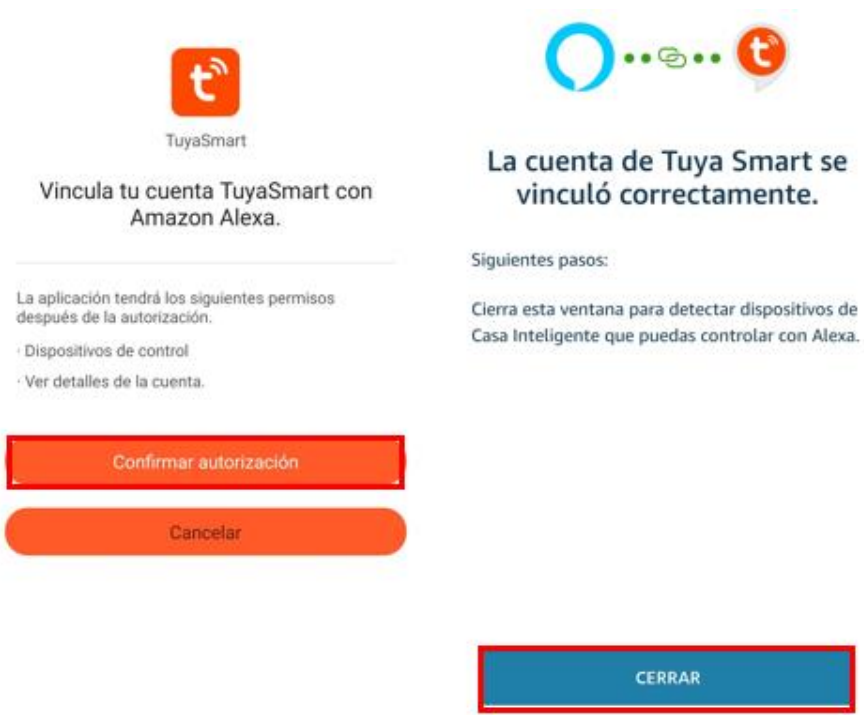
TuyaSmart

Vincula tu cuenta TuyaSmart con Amazon Alexa.

La aplicación tendrá los siguientes permisos después de la autorización.

· Dispositivos de control

· Ver detalles de la cuenta.

Confirmar autorización

Cancelar

La cuenta de Tuya Smart se vinculó correctamente.

Siguientes pasos:

Cierra esta ventana para detectar dispositivos de Casa Inteligente que puedas controlar con Alexa.

CERRAR